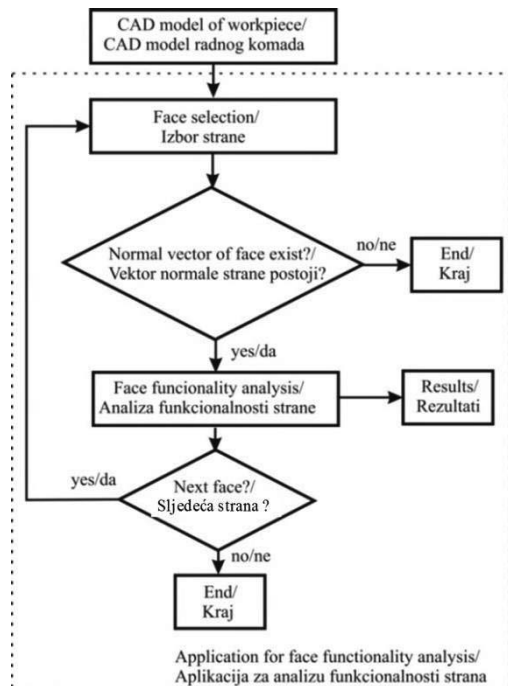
CAD model of workpiece/
CAD model radnog komada

Face selection/
Izbor strane

Normal vector of face exist?/
Vektor normale strane postoji?

no/ne

End/
Kraj

yes/da

Face funcionality analysis/
Analiza funkcionalnosti strane

Results/
Rezultati

yes/da

Next face?/
Sljedeća strana ?

no/ne

End/
Kraj

Application for face functionality analysis/
Aplikacija za analizu funkcionalnosti strana